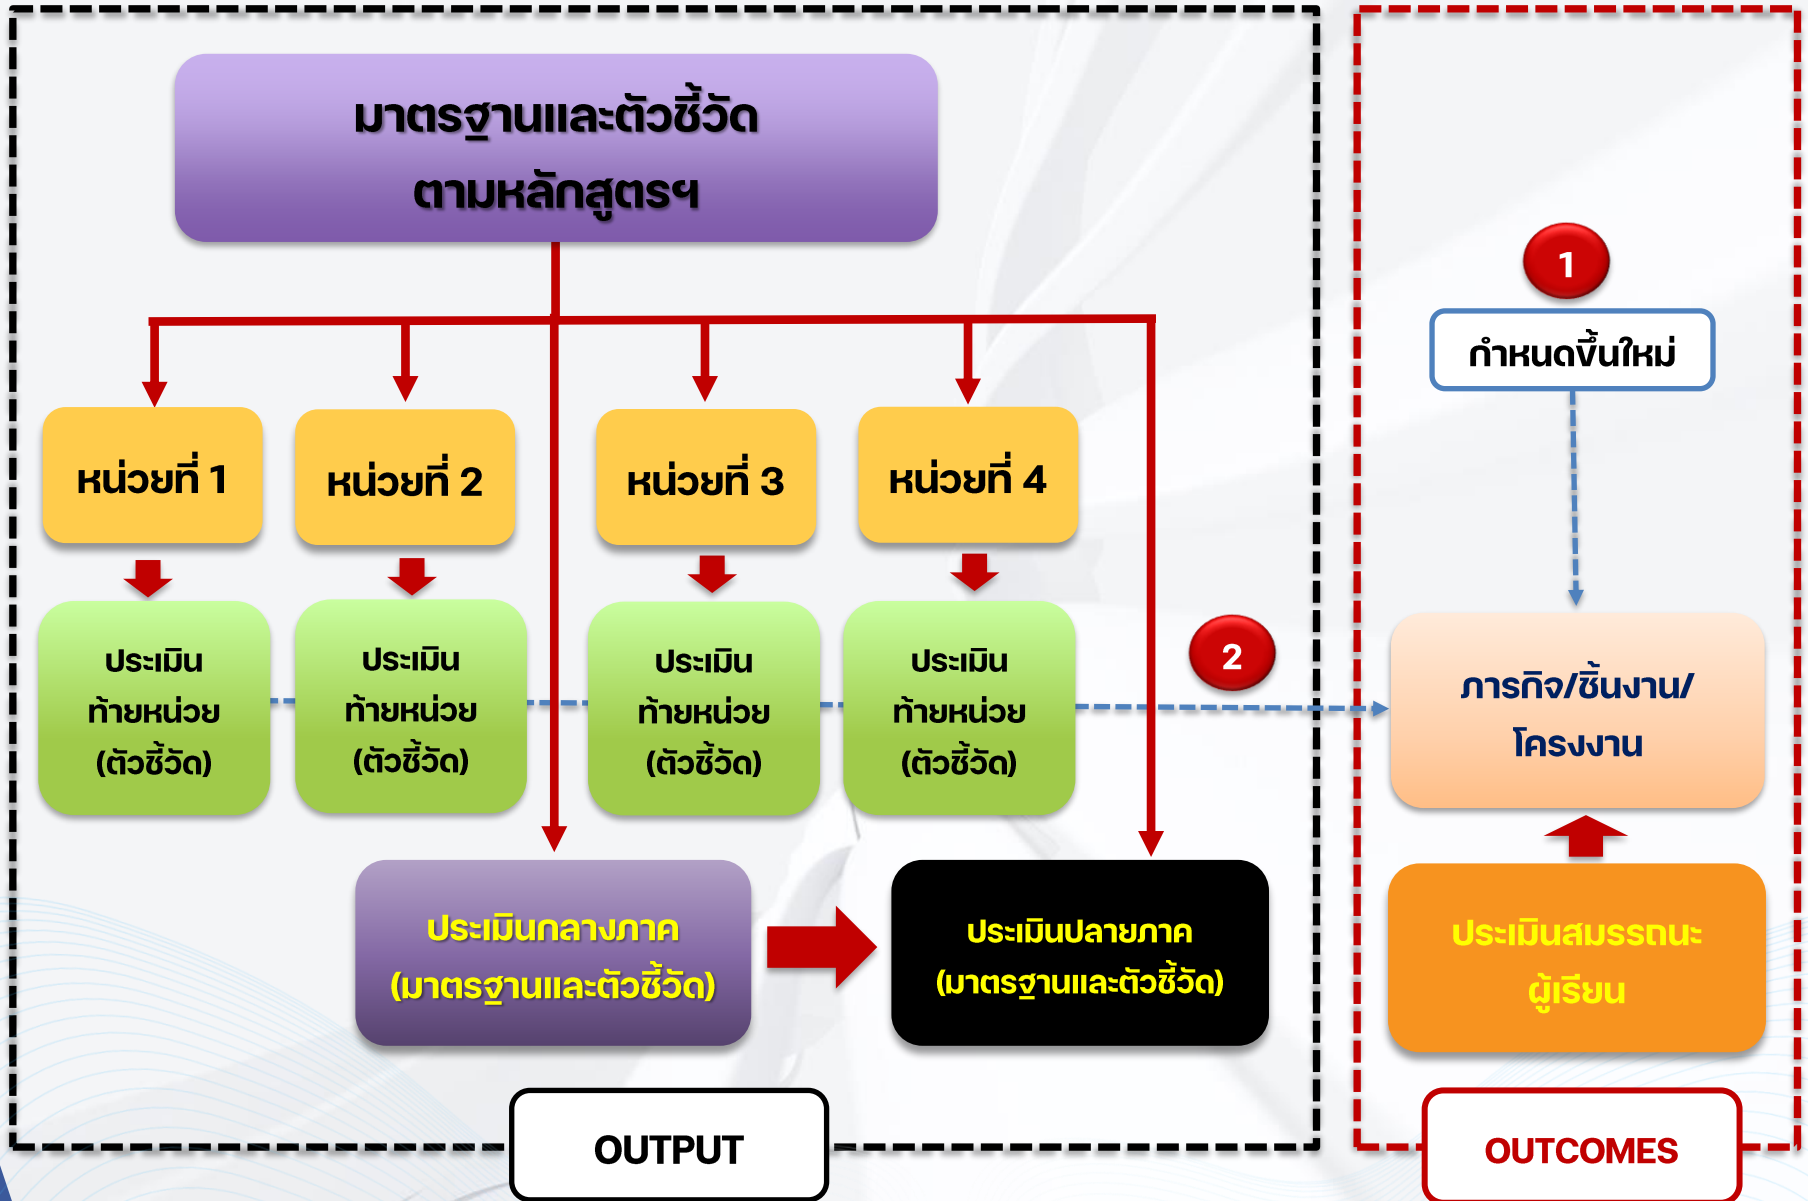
มาตรฐานและตัวชี้วัด
ตามหลักสูตรฯ

หน่วยที่ 1

หน่วยที่ 2

หน่วยที่ 3

หน่วยที่ 4

ประเมิน
ท้ายหน่วย
(ตัวชี้วัด)

ประเมิน
ท้ายหน่วย
(ตัวชี้วัด)

ประเมิน
ท้ายหน่วย
(ตัวชี้วัด)

ประเมิน
ท้ายหน่วย
(ตัวชี้วัด)

ประเมินกลางภาค
(มาตรฐานและตัวชี้วัด)

ประเมินปลายภาค
(มาตรฐานและตัวชี้วัด)

OUTPUT

1

กำหนดขึ้นใหม่

2

ภารกิจ/ชิ้นงาน/
โครงงาน

ประเมินสมรรถนะ
ผู้เรียน

OUTCOMES